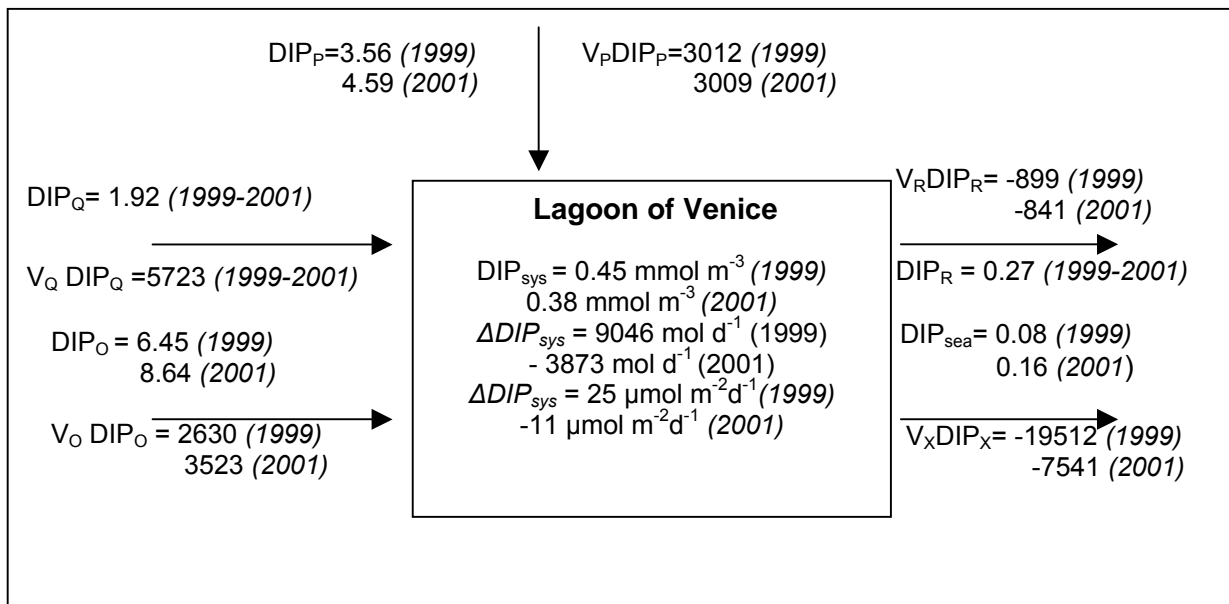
$DIP_P$=3.56 *(1999)*
4.59 *(2001)*

$V_PDIP_P$=3012 *(1999)*
3009 *(2001)*

$DIP_Q$= 1.92 *(1999-2001)*

$V_Q$ $DIP_Q$ =5723 *(1999-2001)*

$DIP_O$ = 6.45 *(1999)*
8.64 *(2001)*

$V_O$ $DIP_O$ = 2630 *(1999)*
3523 *(2001)*

**Lagoon of Venice**

$DIP_{sys}$ = 0.45 mmol $m^{-3}$ *(1999)*
0.38 mmol $m^{-3}$ *(2001)*
*$\Delta DIP_{sys}$* = 9046 mol $d^{-1}$ (1999)
- 3873 mol $d^{-1}$ (2001)
*$\Delta DIP_{sys}$* = 25 µmol $m^{-2}d^{-1}$*(1999)*
-11 µmol $m^{-2}d^{-1}$ *(2001)*

$V_RDIP_R$= -899 *(1999)*
-841 *(2001)*

$DIP_R$ = 0.27 *(1999-2001)*

$DIP_{sea}$= 0.08 *(1999)*
0.16 (*2001*)

$V_XDIP_X$= -19512 *(1999)*
-7541 *(2001)*